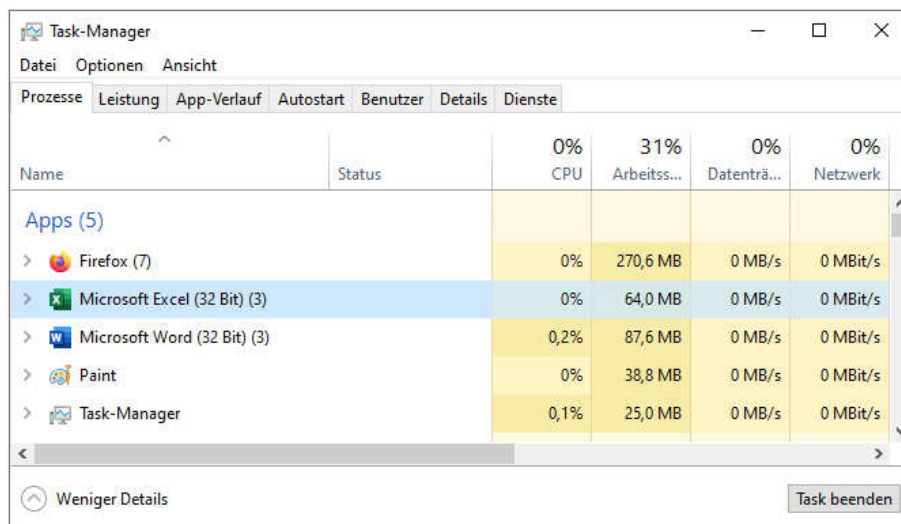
Task-Manager

Datei Optionen Ansicht

Prozesse Leistung App-Verlauf Autostart Benutzer Details Dienste

| Name | Status | 0% CPU | 31% Arbeitss... | 0% Datenträ... | 0% Netzwerk |
|---|---|---|---|---|---|
| Apps (5) | | | | | |
| Firefox (7) | | 0% | 270,6 MB | 0 MB/s | 0 MBit/s |
| Microsoft Excel (32 Bit) (3) | | 0% | 64,0 MB | 0 MB/s | 0 MBit/s |
| Microsoft Word (32 Bit) (3) | | 0,2% | 87,6 MB | 0 MB/s | 0 MBit/s |
| Paint | | 0% | 38,8 MB | 0 MB/s | 0 MBit/s |
| Task-Manager | | 0,1% | 25,0 MB | 0 MB/s | 0 MBit/s |

Weniger Details

Task beenden